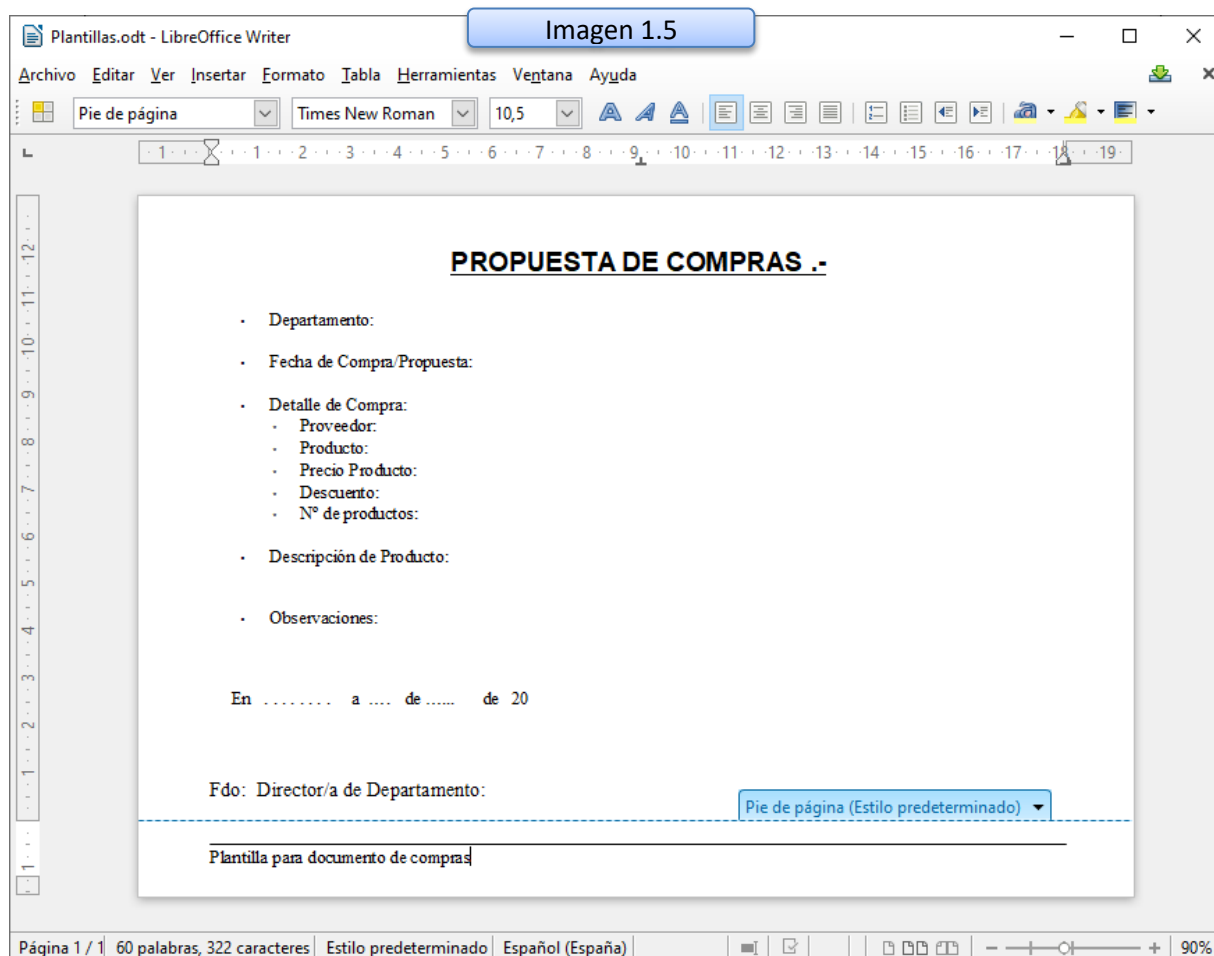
Plantillas.odt - LibreOffice Writer

Imagen 1.5

Archivo Editar Ver Insertar Formato Tabla Herramientas Ventana Ayuda

Pie de página | Times New Roman | 10,5

PROPUESTA DE COMPRAS .-

- Departamento:
- Fecha de Compra/Propuesta:
- Detalle de Compra:
  - Proveedor:
  - Producto:
  - Precio Producto:
  - Descuento:
  - Nº de productos:
- Descripción de Producto:
- Observaciones:

En ........ a .... de ...... de 20

Fdo: Director/a de Departamento:

Pie de página (Estilo predeterminado)

Plantilla para documento de compras

Página 1 / 1 | 60 palabras, 322 caracteres | Estilo predeterminado | Español (España) | 90%